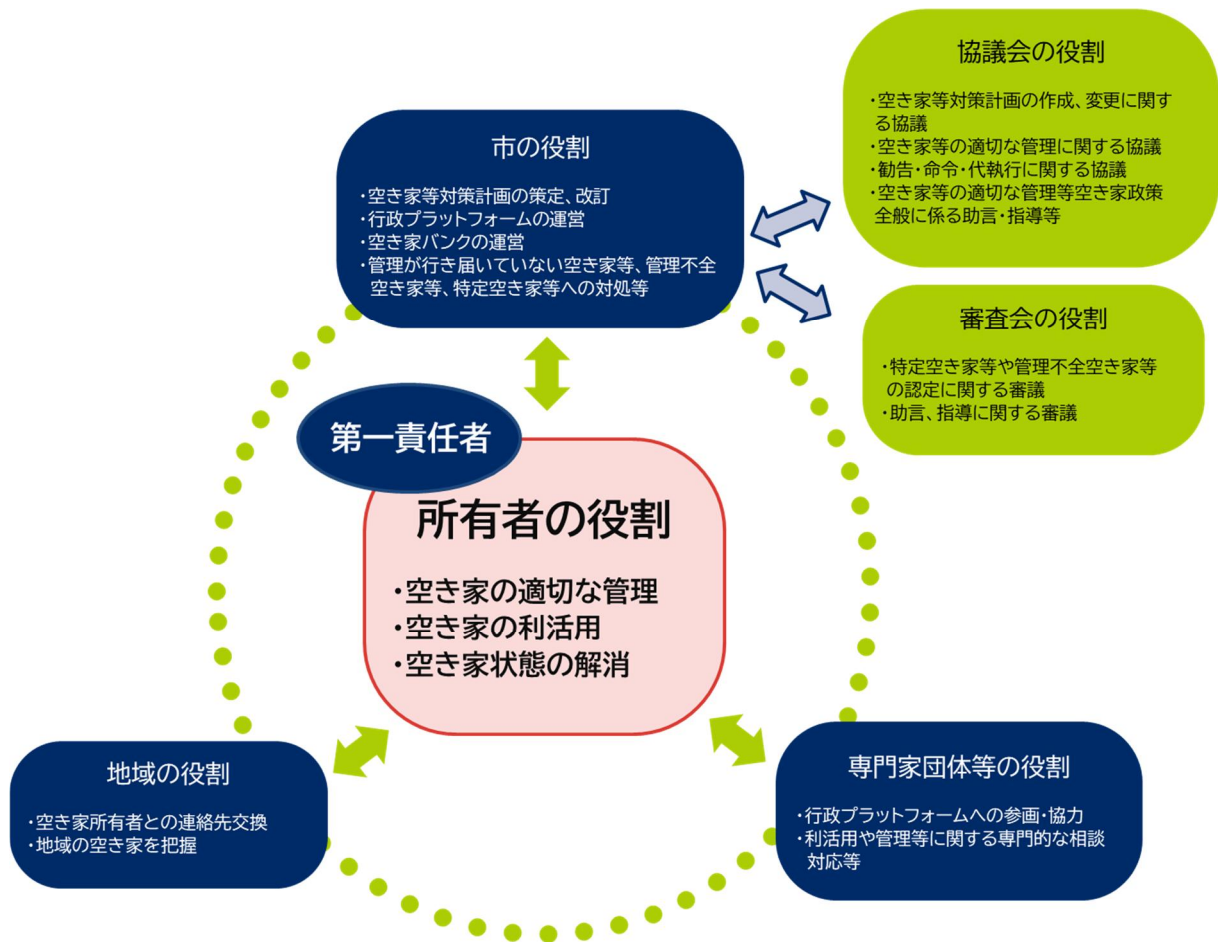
市の役割

・空き家等対策計画の策定、改訂
・行政プラットフォームの運営
・空き家バンクの運営
・管理が行き届いていない空き家等、管理不全空き家等、特定空き家等への対処等

協議会の役割

・空き家等対策計画の作成、変更に関する協議
・空き家等の適切な管理に関する協議
・勧告・命令・代執行に関する協議
・空き家等の適切な管理等空き家政策全般に係る助言・指導等

審査会の役割

・特定空き家等や管理不全空き家等の認定に関する審議
・助言、指導に関する審議

第一責任者

所有者の役割

・空き家の適切な管理
・空き家の利活用
・空き家状態の解消

地域の役割

・空き家所有者との連絡先交換
・地域の空き家を把握

専門家団体等の役割

・行政プラットフォームへの参画・協力
・利活用や管理等に関する専門的な相談対応等